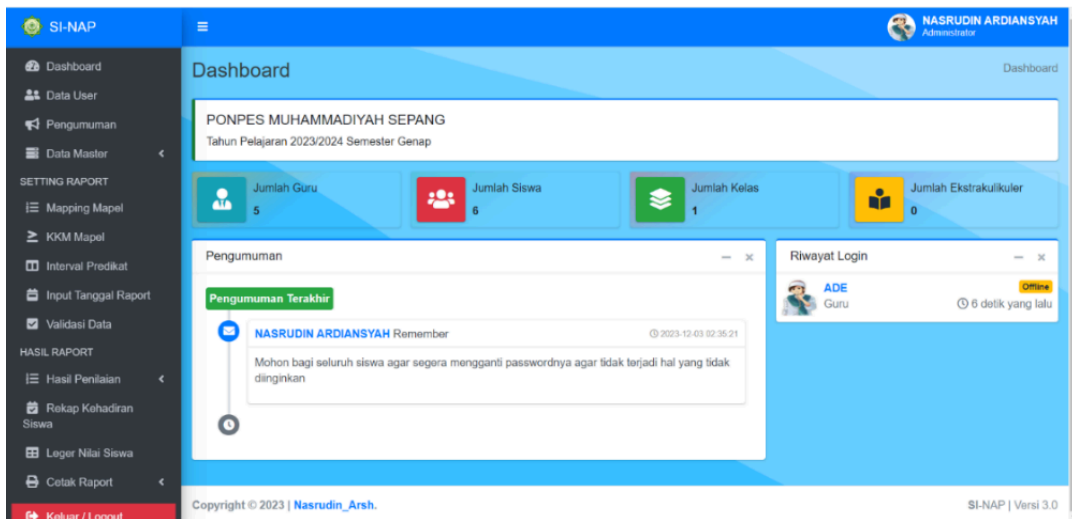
SI-NAP

≡

NASRUDIN ARDIANSYAH
Administrator

Dashboard
Data User
Pengumuman
Data Master
SETTING RAPORT
Mapping Mapel
KKM Mapel
Interval Predikat
Input Tanggal Raport
Validasi Data
HASIL RAPORT
Hasil Penilaian
Rekap Kehadiran Siswa
Leger Nilai Siswa
Cetak Raport
Keluar / Logout

Dashboard

Dashboard

PONPES MUHAMMADIYAH SEPANG
Tahun Pelajaran 2023/2024 Semester Genap

Jumlah Guru
5

Jumlah Siswa
6

Jumlah Kelas
1

Jumlah Ekstrakulikuler
0

Pengumuman

Pengumuman Terakhir

NASRUDIN ARDIANSYAH Remember
2023-12-03 02:35:21

Mohon bagi seluruh siswa agar segera mengganti passwordnya agar tidak terjadi hal yang tidak diinginkan

Riwayat Login

ADE
Guru
Offline
6 detik yang lalu

Copyright © 2023 | Nasrudin_Arsh.

SI-NAP | Versi 3.0